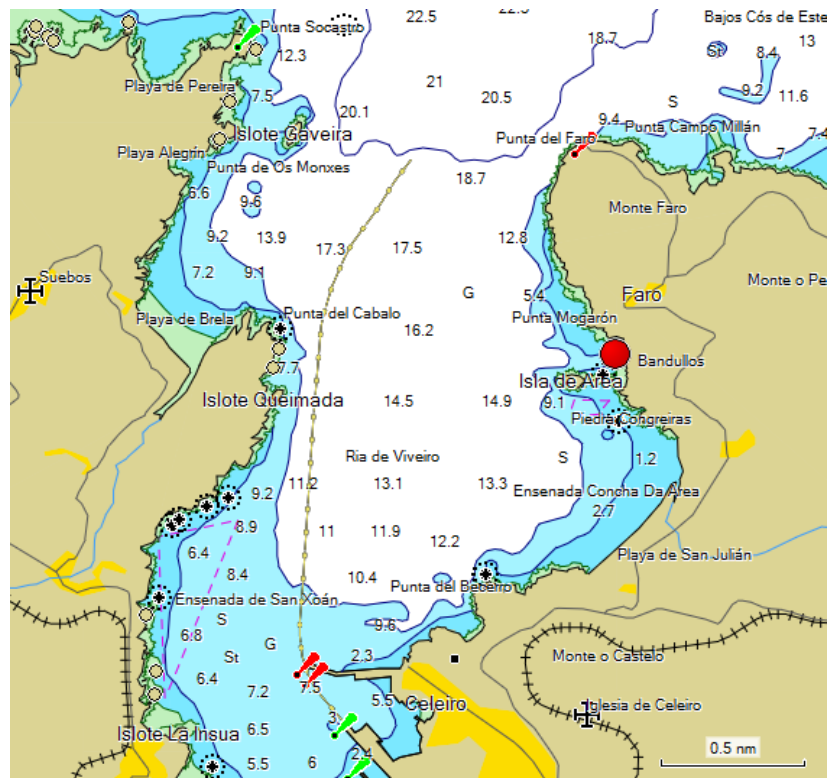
22.5
22.5
Punta Socastro
12.3
18.7
Bajos Cós de Este
St
8.4
13
Playa de Pereira
7.5
21
20.5
S
9.2
11.6
20.1
Islote Gaveira
9.4
Punta Campo Millán
7.4
Playa Alegrín
Punta del Faro
7
Punta de Os Monxes
18.7
6.6
Monte Faro
9.6
9.2
13.9
17.3
17.5
12.8
7.2
9.1
Monte o Pe
Suebos
G
5.4
Faro
Punta del Cabalo
Playa de Brela
16.2
Punta Mogarón
Bandullos
7.7
Isla de Area
Islote Queimada
14.5
14.9
9.1
Piedra Congreiras
Ria de Viveiro
S
1.2
9.2
11.2
13.1
13.3
Ensenada Concha Da Area
8.9
2.7
11
11.9
6.4
12.2
Playa de San Julián
8.4
10.4
Punta del Bebeiro
Ensenada de San Xoán
S
9.6
6.8
G
2.3
Monte o Castelo
St
6.4
7.2
7.5
5.5
Celeiro
Iglesia de Celeiro
3
Islote La Insua
6.5
2.4
5.5
6
0.5 nm